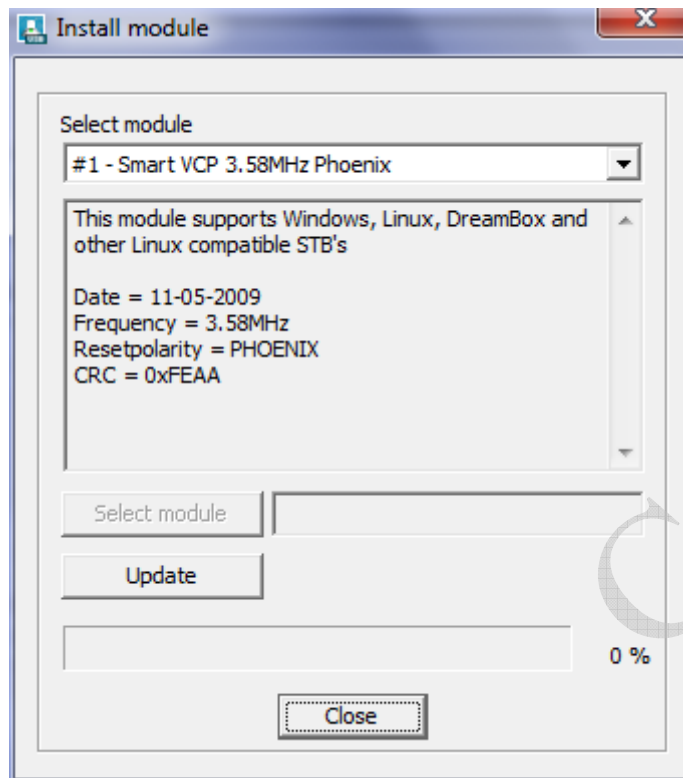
Install module

Select module

#1 - Smart VCP 3.58MHz Phoenix

This module supports Windows, Linux, DreamBox and other Linux compatible STB's

Date = 11-05-2009
Frequency = 3.58MHz
Resetpolarity = PHOENIX
CRC = 0xFEAA

Select module

Update

0 %

Close